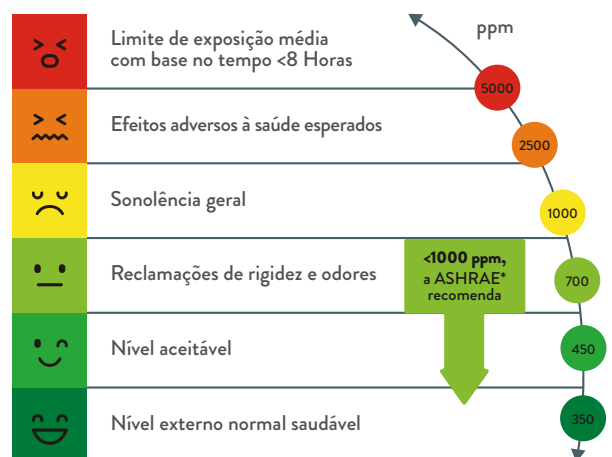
Limite de exposição média com base no tempo <8 Horas

Efeitos adversos à saúde esperados

Sonolência geral

Reclamações de rigidez e odores

Nível aceitável

Nível externo normal saudável

ppm

5000

2500

1000

700

450

350

<1000 ppm, a ASHRAE* recomenda